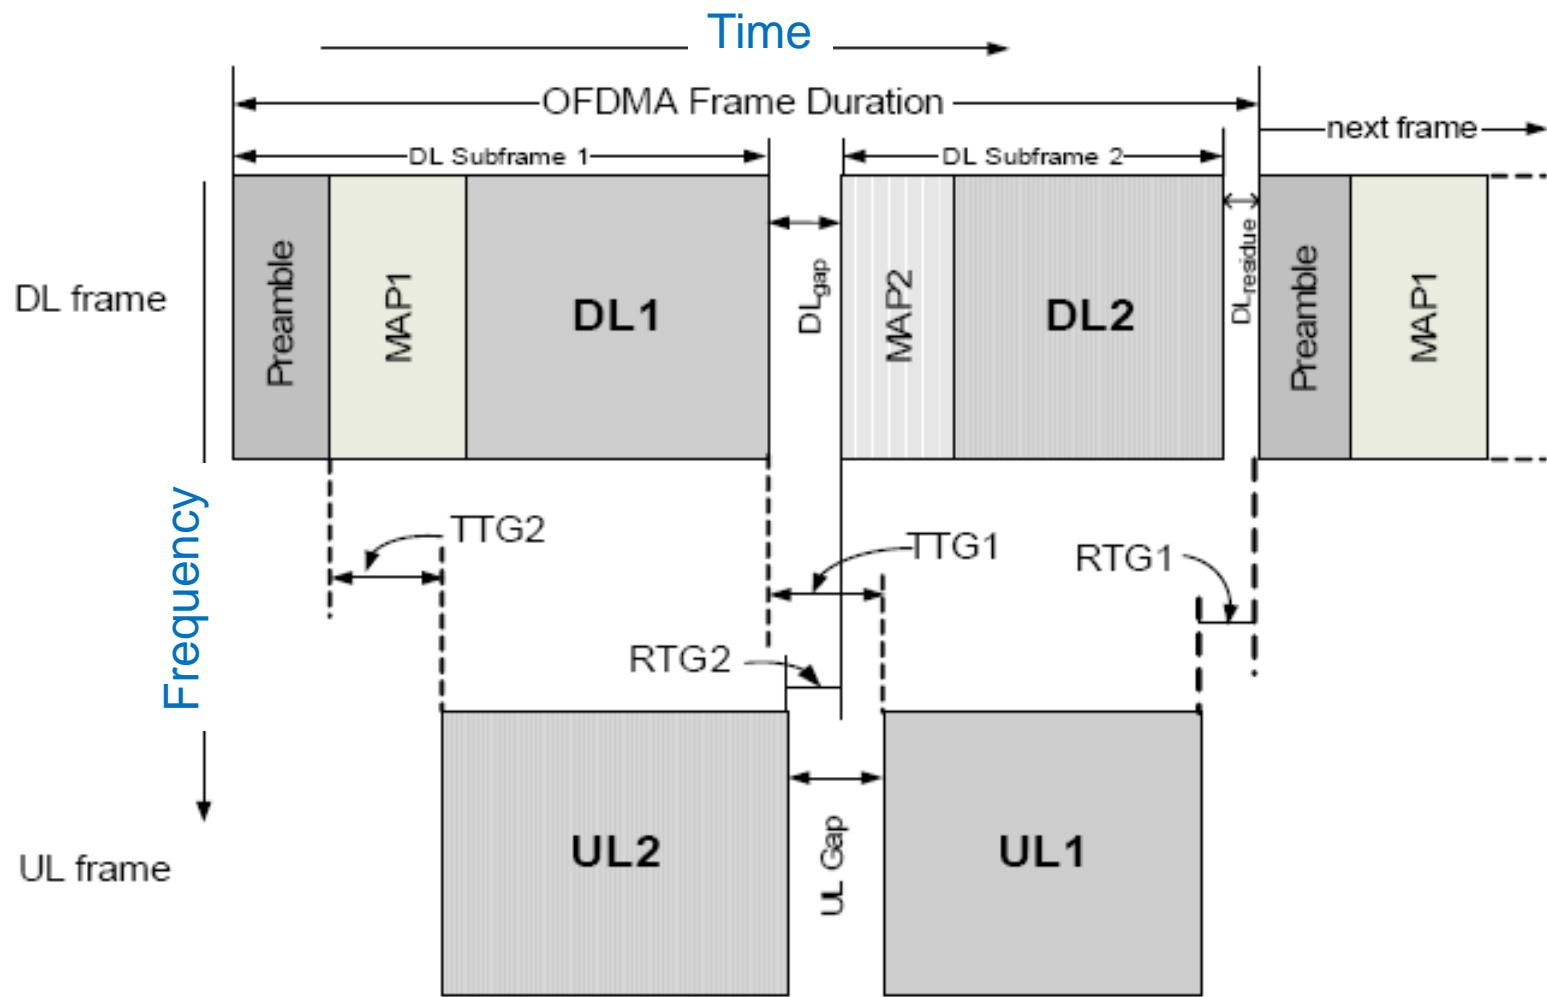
Time

OFDMA Frame Duration

DL Subframe 1

DL Subframe 2

next frame

DL frame

Preamble

MAP1

DL1

$DL_{gap}$

MAP2

DL2

$DL_{residue}$

Preamble

MAP1

Frequency

TTG2

TTG1

RTG1

RTG2

UL2

UL Gap

UL1

UL frame